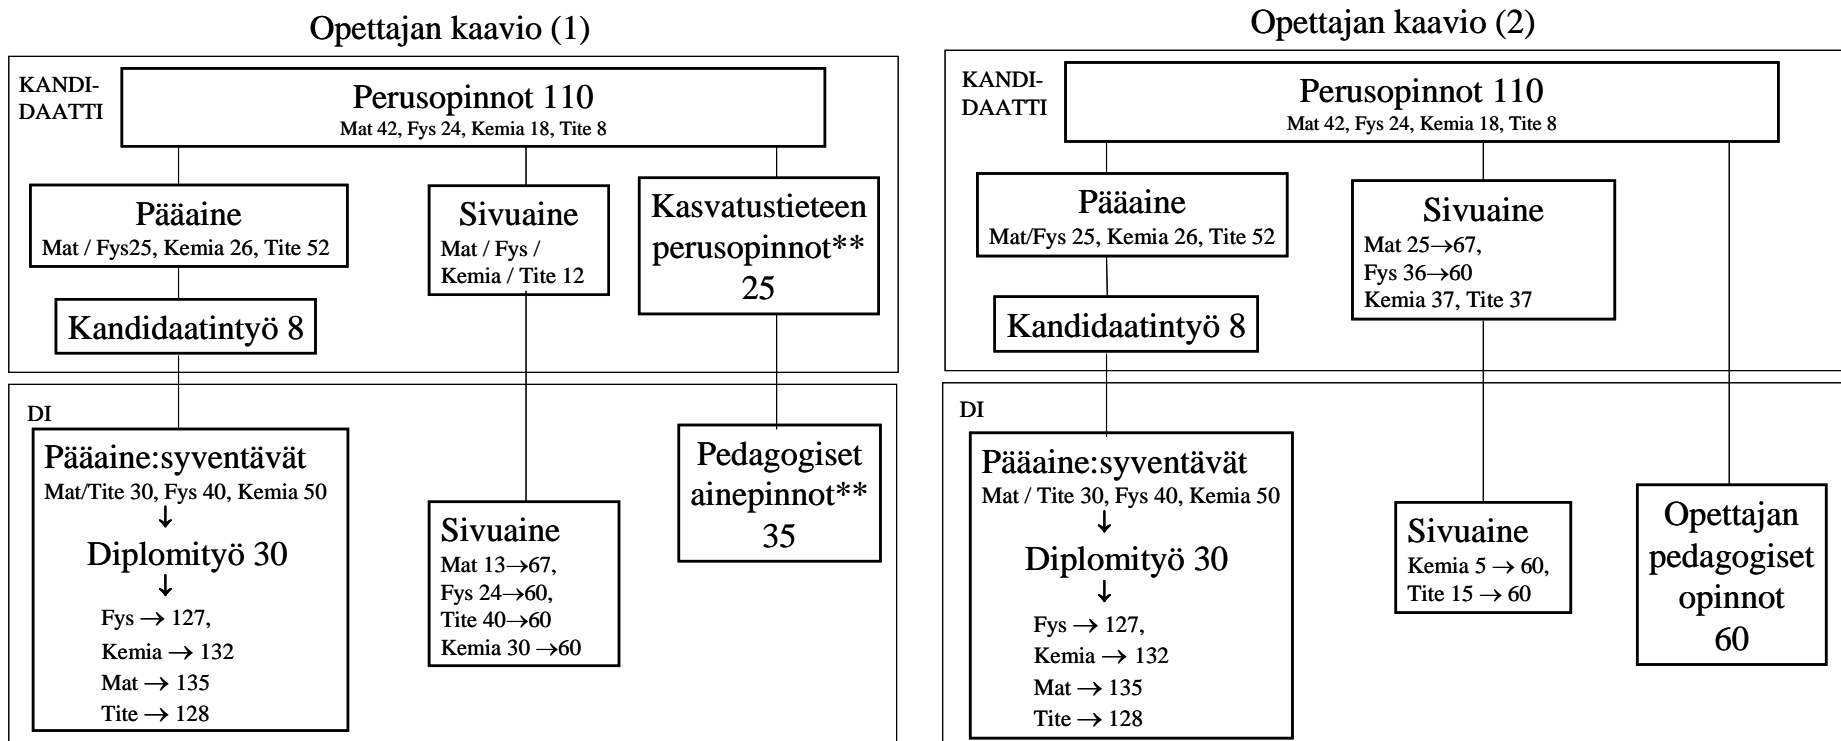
Opettajan kaavio (1)

KANDIDAATTI

Perusopinnot 110
Mat 42, Fys 24, Kemia 18, Tite 8

Pääaine
Mat / Fys25, Kemia 26, Tite 52

Sivuaine
Mat / Fys / Kemia / Tite 12

Kasvatustieteen perusopinnot** 25

Kandidaatintyö 8

DI

Pääaine:syventävät
Mat/Tite 30, Fys 40, Kemia 50
↓
Diplomityö 30
↓
Fys → 127,
Kemia → 132
Mat → 135
Tite → 128

Sivuaine
Mat 13→67,
Fys 24→60,
Tite 40→60
Kemia 30 →60

Pedagogiset ainepinnot** 35

Opettajan kaavio (2)

KANDIDAATTI

Perusopinnot 110
Mat 42, Fys 24, Kemia 18, Tite 8

Pääaine
Mat/Fys 25, Kemia 26, Tite 52

Sivuaine
Mat 25→67,
Fys 36→60
Kemia 37, Tite 37

Kandidaatintyö 8

DI

Pääaine:syventävät
Mat / Tite 30, Fys 40, Kemia 50
↓
Diplomityö 30
↓
Fys → 127,
Kemia → 132
Mat → 135
Tite → 128

Sivuaine
Kemia 5 → 60,
Tite 15 → 60

Opettajan pedagogiset opinnot 60